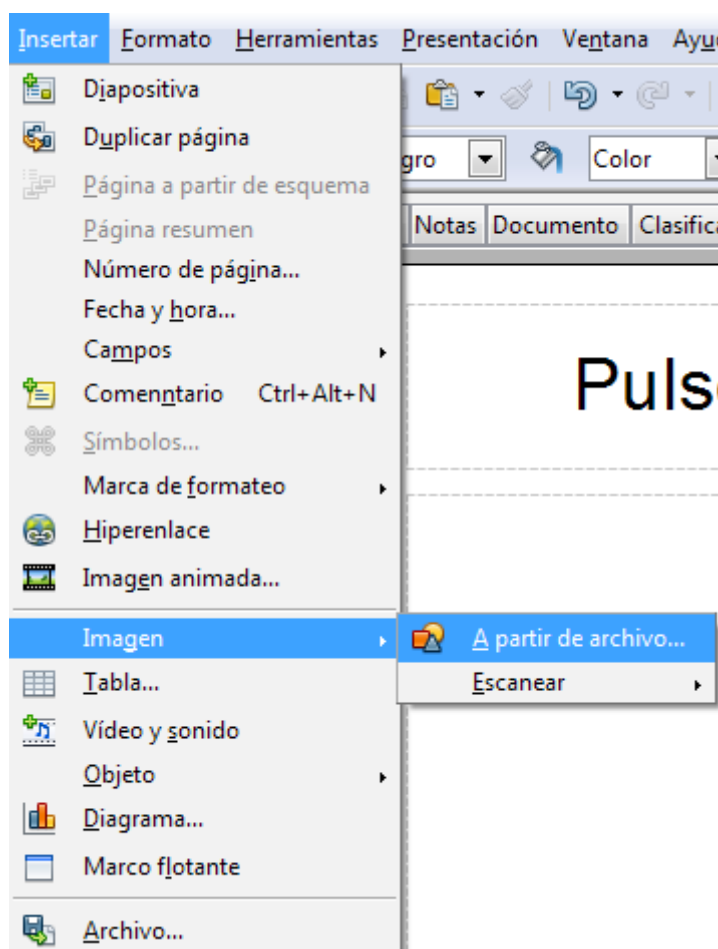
Insertar Formato Herramientas Presentación Ventana Ayu

Diapositiva
Duplicar página
Página a partir de esquema
Página resumen
Número de página...
Fecha y hora...
Campos
Comenntario Ctrl+Alt+N
Símbolos...
Marca de formateo
Hiperenlace
Imagen animada...
Imagen
Tabla...
Vídeo y sonido
Objeto
Diagrama...
Marco flotante
Archivo...

A partir de archivo...
Escanear

gro
Color
Notas Documento Clasifica

Puls